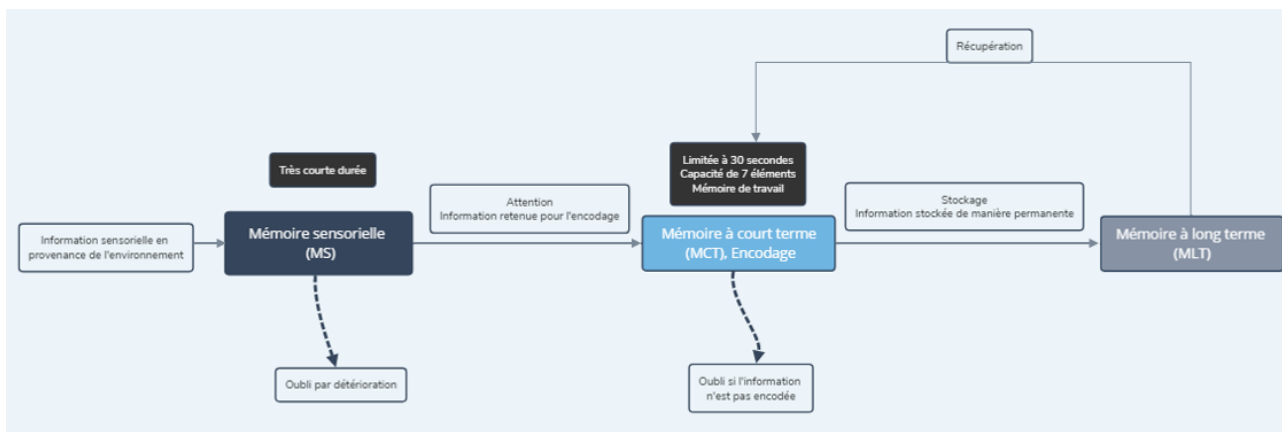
Récupération

Très courte durée

Limitée à 30 secondes
Capacité de 7 éléments
Mémoire de travail

Information sensorielle en provenance de l'environnement

Mémoire sensorielle (MS)

Attention
Information retenue pour l'encodage

Mémoire à court terme (MCT), Encodage

Stockage
Information stockée de manière permanente

Mémoire à long terme (MLT)

Oubli par détérioration

Oubli si l'information n'est pas encodée